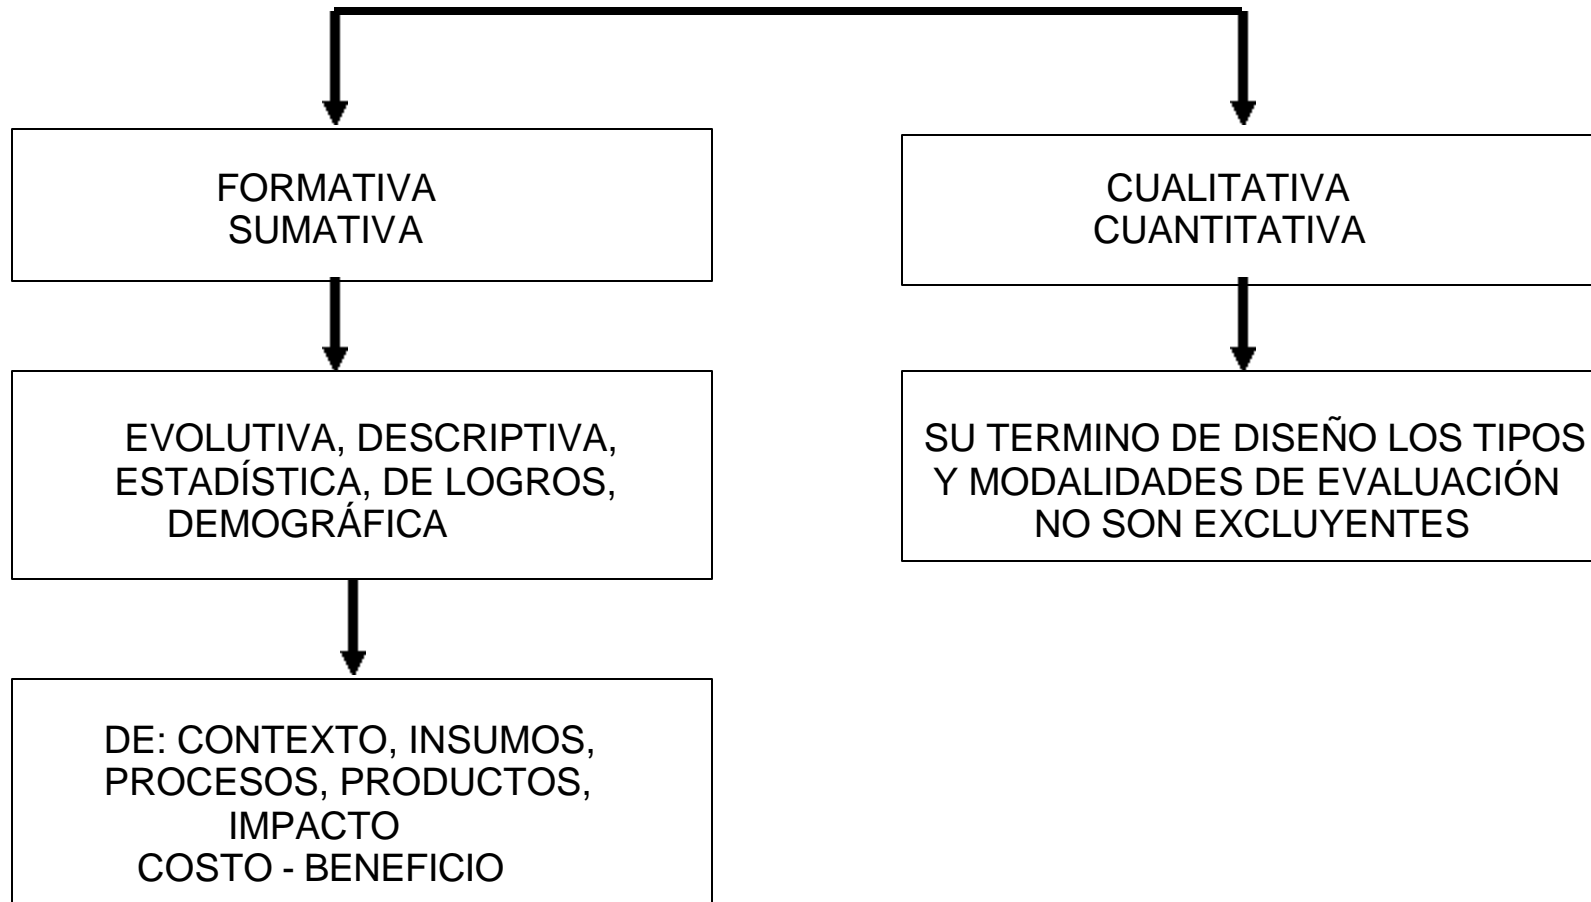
FORMATIVA
SUMATIVA

EVOLUTIVA, DESCRIPTIVA, ESTADÍSTICA, DE LOGROS, DEMOGRÁFICA

DE: CONTEXTO, INSUMOS, PROCESOS, PRODUCTOS, IMPACTO
COSTO - BENEFICIO

CUALITATIVA
CUANTITATIVA

SU TERMINO DE DISEÑO LOS TIPOS Y MODALIDADES DE EVALUACIÓN NO SON EXCLUYENTES